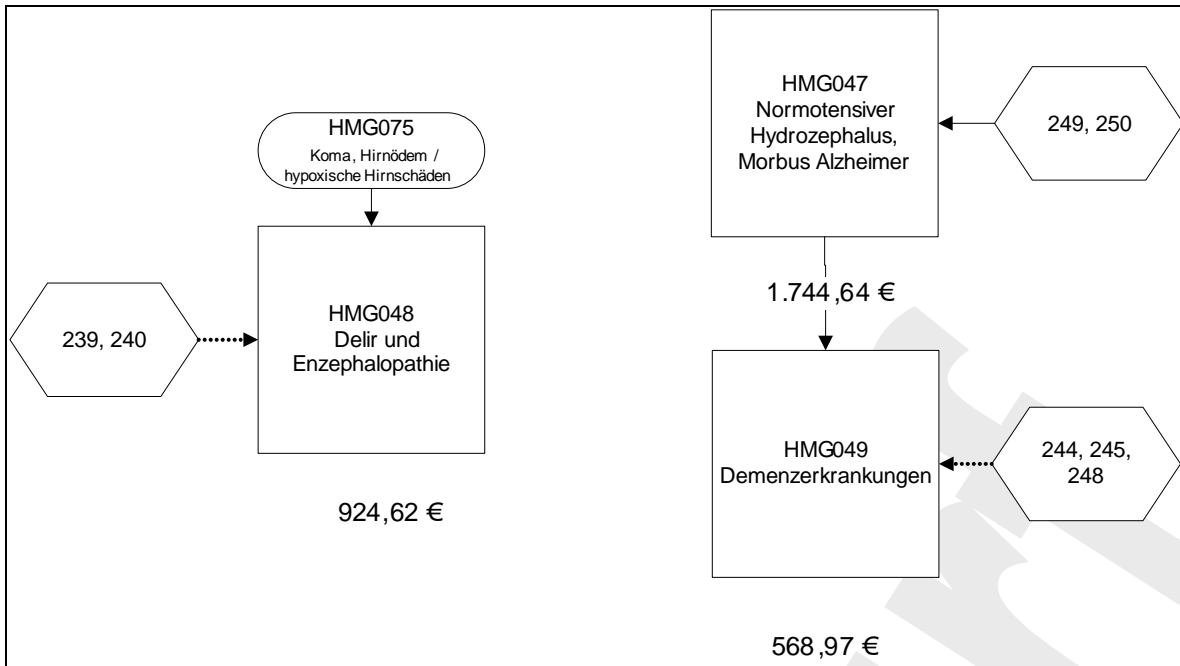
HMG075
Koma, Hirnödem / hypoxische Hirnschäden

239, 240

HMG048
Delir und Enzephalopathie

924,62 €

HMG047
Normotensiver Hydrozephalus, Morbus Alzheimer

249, 250

1.744,64 €

HMG049
Demenzerkrankungen

244, 245, 248

568,97 €